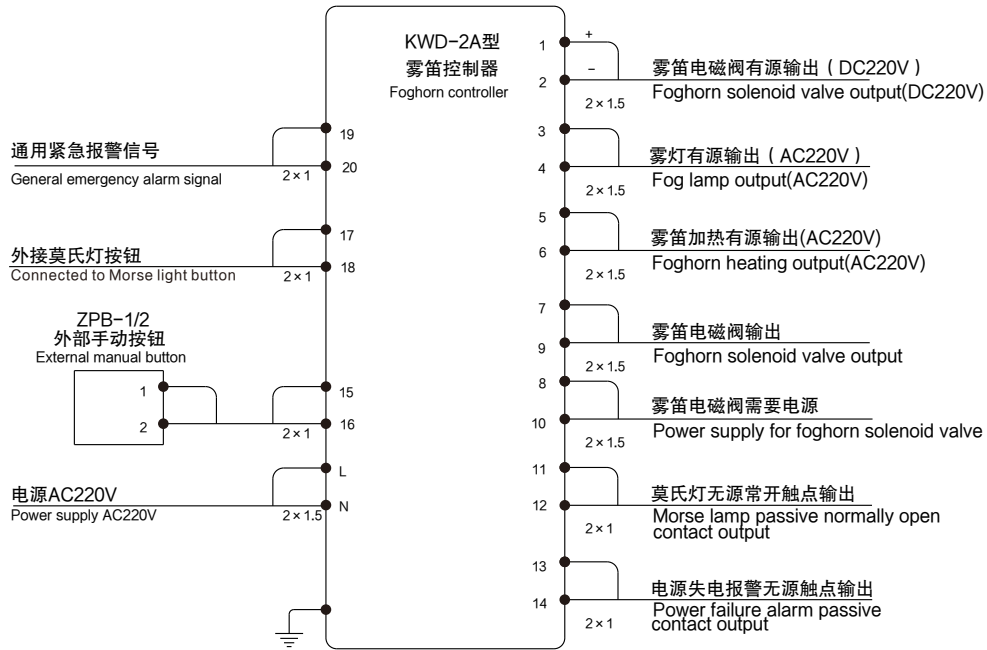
KWD-2A型
雾笛控制器
Foghorn controller

通用紧急报警信号
General emergency alarm signal
19
20
2 × 1

外接莫氏灯按钮
Connected to Morse light button
17
18
2 × 1

ZPB-1/2
外部手动按钮
External manual button
1
2
15
16
2 × 1

电源AC220V
Power supply AC220V
L
N
2 × 1.5

1 +
2 –
2 × 1.5
雾笛电磁阀有源输出（DC220V）
Foghorn solenoid valve output(DC220V)

3
4
2 × 1.5
雾灯有源输出（AC220V）
Fog lamp output(AC220V)

5
6
2 × 1.5
雾笛加热有源输出(AC220V)
Foghorn heating output(AC220V)

7
9
2 × 1.5
雾笛电磁阀输出
Foghorn solenoid valve output

8
10
2 × 1.5
雾笛电磁阀需要电源
Power supply for foghorn solenoid valve

11
12
2 × 1
莫氏灯无源常开触点输出
Morse lamp passive normally open contact output

13
14
2 × 1
电源失电报警无源触点输出
Power failure alarm passive contact output